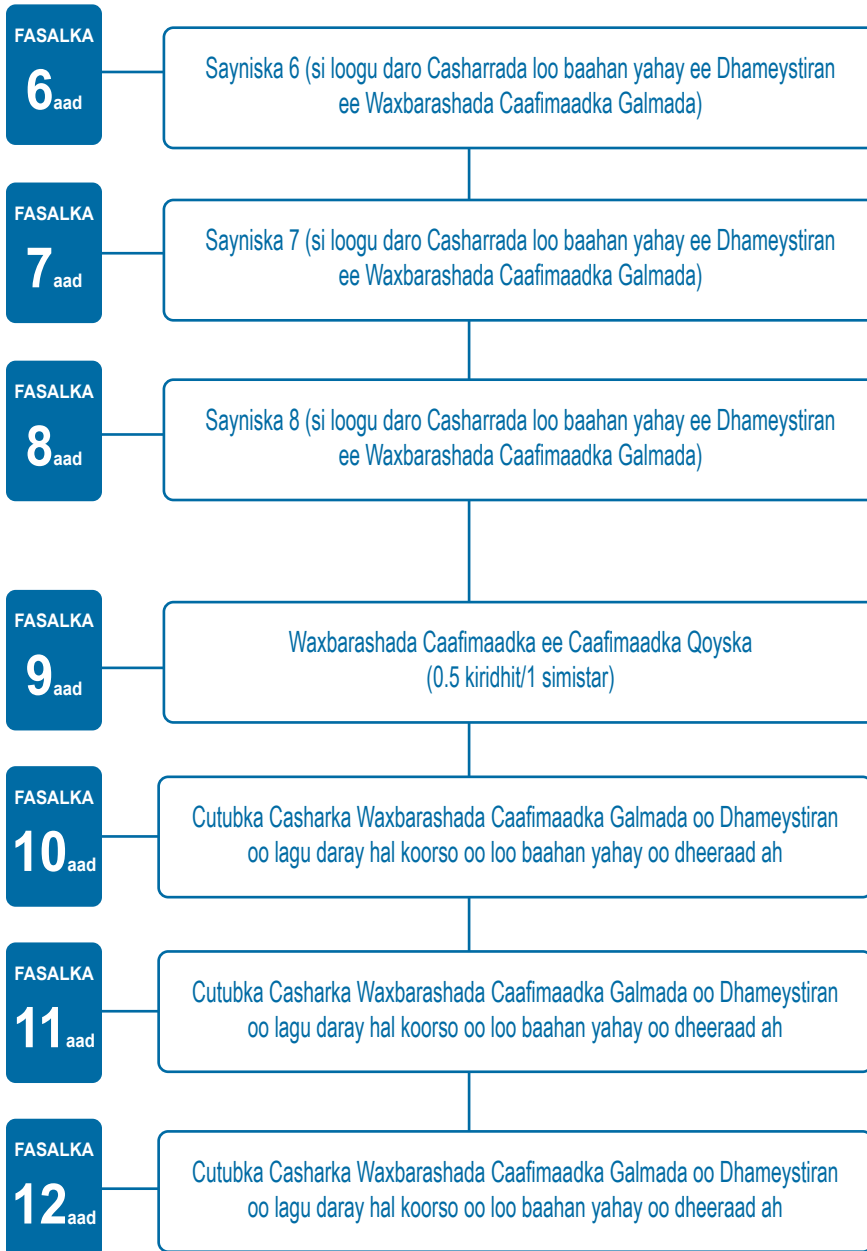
FASALKA
6aad

Sayniska 6 (si loogu daro Casharrada loo baahan yahay ee Dhameystiran ee Waxbarashada Caafimaadka Galmada)

FASALKA
7aad

Sayniska 7 (si loogu daro Casharrada loo baahan yahay ee Dhameystiran ee Waxbarashada Caafimaadka Galmada)

FASALKA
8aad

Sayniska 8 (si loogu daro Casharrada loo baahan yahay ee Dhameystiran ee Waxbarashada Caafimaadka Galmada)

FASALKA
9aad

Waxbarashada Caafimaadka ee Caafimaadka Qoyska (0.5 kiridhit/1 simistar)

FASALKA
10aad

Cutubka Casharka Waxbarashada Caafimaadka Galmada oo Dhameystiran oo lagu daray hal koorso oo loo baahan yahay oo dheeraad ah

FASALKA
11aad

Cutubka Casharka Waxbarashada Caafimaadka Galmada oo Dhameystiran oo lagu daray hal koorso oo loo baahan yahay oo dheeraad ah

FASALKA
12aad

Cutubka Casharka Waxbarashada Caafimaadka Galmada oo Dhameystiran oo lagu daray hal koorso oo loo baahan yahay oo dheeraad ah